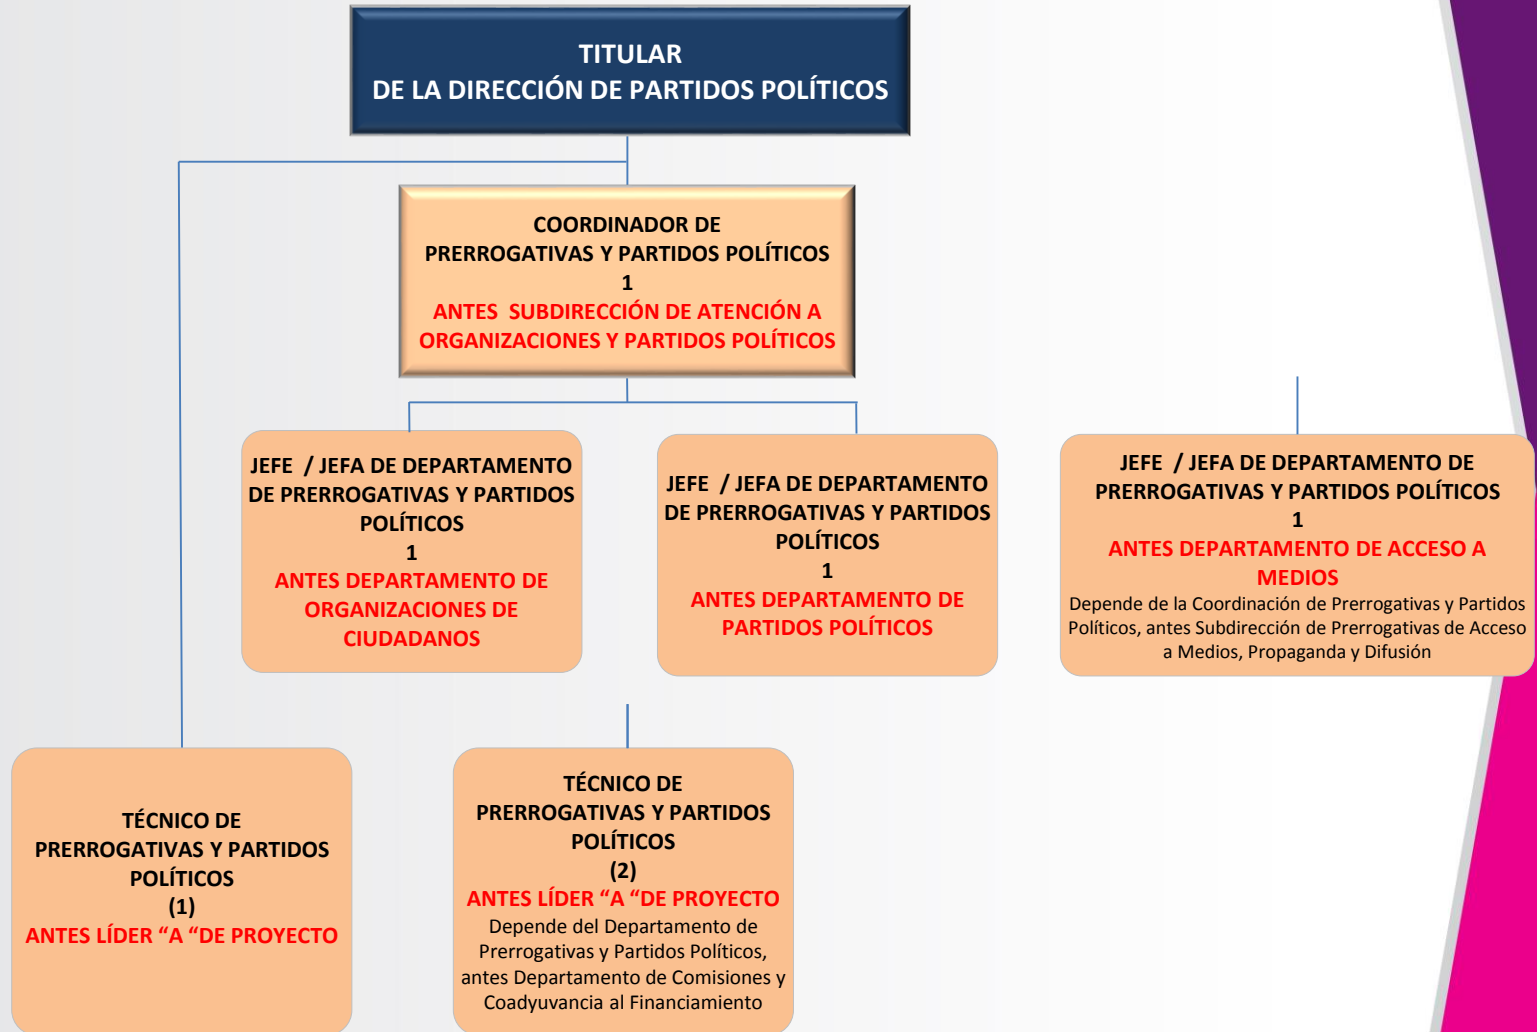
TITULAR
DE LA DIRECCIÓN DE PARTIDOS POLÍTICOS

COORDINADOR DE PRERROGATIVAS Y PARTIDOS POLÍTICOS
1
ANTES SUBDIRECCIÓN DE ATENCIÓN A ORGANIZACIONES Y PARTIDOS POLÍTICOS

JEFE / JEFA DE DEPARTAMENTO DE PRERROGATIVAS Y PARTIDOS POLÍTICOS
1
ANTES DEPARTAMENTO DE ORGANIZACIONES DE CIUDADANOS

JEFE / JEFA DE DEPARTAMENTO DE PRERROGATIVAS Y PARTIDOS POLÍTICOS
1
ANTES DEPARTAMENTO DE PARTIDOS POLÍTICOS

JEFE / JEFA DE DEPARTAMENTO DE PRERROGATIVAS Y PARTIDOS POLÍTICOS
1
ANTES DEPARTAMENTO DE ACCESO A MEDIOS
Depende de la Coordinación de Prerrogativas y Partidos Políticos, antes Subdirección de Prerrogativas de Acceso a Medios, Propaganda y Difusión

TÉCNICO DE PRERROGATIVAS Y PARTIDOS POLÍTICOS
(1)
ANTES LÍDER "A "DE PROYECTO

TÉCNICO DE PRERROGATIVAS Y PARTIDOS POLÍTICOS
(2)
ANTES LÍDER "A "DE PROYECTO
Depende del Departamento de Prerrogativas y Partidos Políticos, antes Departamento de Comisiones y Coadyuvancia al Financiamiento